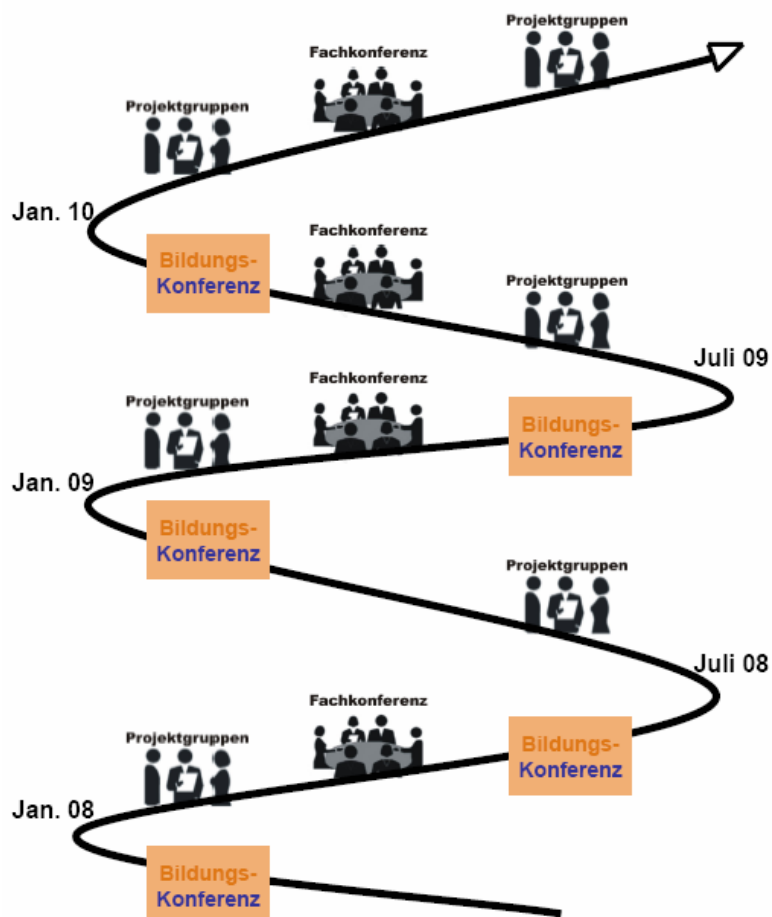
Projektgruppen

Fachkonferenz

Projektgruppen

Jan. 10

Bildungs-Konferenz

Fachkonferenz

Projektgruppen

Juli 09

Projektgruppen

Fachkonferenz

Bildungs-Konferenz

Jan. 09

Bildungs-Konferenz

Projektgruppen

Juli 08

Projektgruppen

Fachkonferenz

Bildungs-Konferenz

Jan. 08

Bildungs-Konferenz